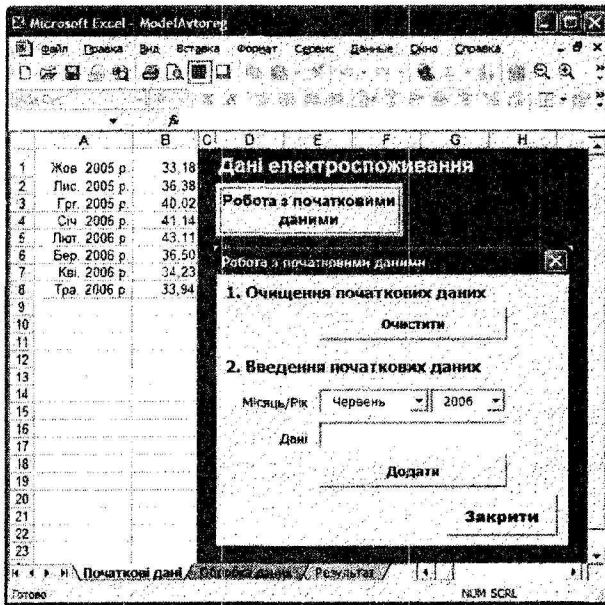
Microsoft Excel - ModelAvtoreg

Файл Правка Вид Вставка Формат Сервис Данные Окно Справка

fx

| | A | B |
|---|---|---|
| 1 | Жов 2005 р. | 33,18 |
| 2 | Лис. 2005 р. | 36,38 |
| 3 | Гру. 2005 р. | 40,02 |
| 4 | Січ 2006 р. | 41,14 |
| 5 | Лют. 2006 р. | 43,11 |
| 6 | Бер. 2006 р. | 36,50 |
| 7 | Кві. 2006 р. | 34,23 |
| 8 | Тра. 2006 р. | 33,94 |

Дані електроспоживання

Робота з початковими даними

Робота з початковими даними

1. Очищення початкових даних

Очистити

2. Введення початкових даних

Місяць/Рік Червень 2006

Дані

Додати

Закрити

Початкові дані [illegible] Результат

Готово

NUM SCRL